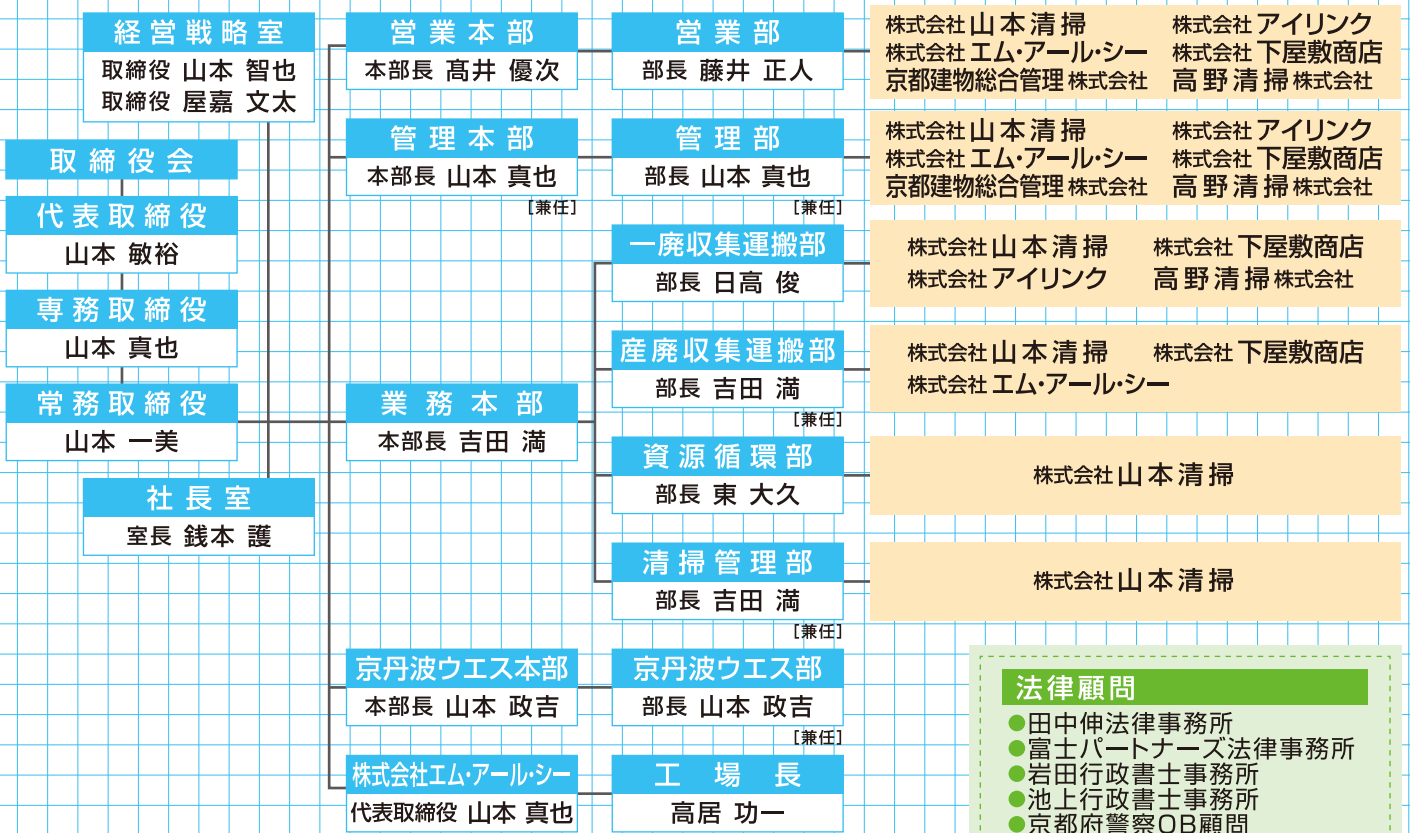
経営戦略室
取締役 山本 智也
取締役 屋嘉 文太

取締役会

代表取締役
山本 敏裕

専務取締役
山本 真也

常務取締役
山本 一美

社長室
室長 銭本 護

営業本部
本部長 髙井 優次

営業部
部長 藤井 正人

株式会社山本清掃
株式会社アイリンク
株式会社エム・アール・シー
株式会社下屋敷商店
京都建物総合管理株式会社
高野清掃株式会社

管理本部
本部長 山本 真也
［兼任］

管理部
部長 山本 真也
［兼任］

株式会社山本清掃
株式会社アイリンク
株式会社エム・アール・シー
株式会社下屋敷商店
京都建物総合管理株式会社
高野清掃株式会社

一廃収集運搬部
部長 日高 俊

株式会社山本清掃
株式会社下屋敷商店
株式会社アイリンク
高野清掃株式会社

業務本部
本部長 吉田 満

産廃収集運搬部
部長 吉田 満
［兼任］

株式会社山本清掃
株式会社下屋敷商店
株式会社エム・アール・シー

資源循環部
部長 東 大久

株式会社山本清掃

清掃管理部
部長 吉田 満
［兼任］

株式会社山本清掃

京丹波ウエス本部
本部長 山本 政吉

京丹波ウエス部
部長 山本 政吉
［兼任］

株式会社エム・アール・シー
代表取締役 山本 真也

工場長
高居 功一

法律顧問
●田中伸法律事務所
●富士パートナーズ法律事務所
●岩田行政書士事務所
●池上行政書士事務所
●京都府警察OB顧問